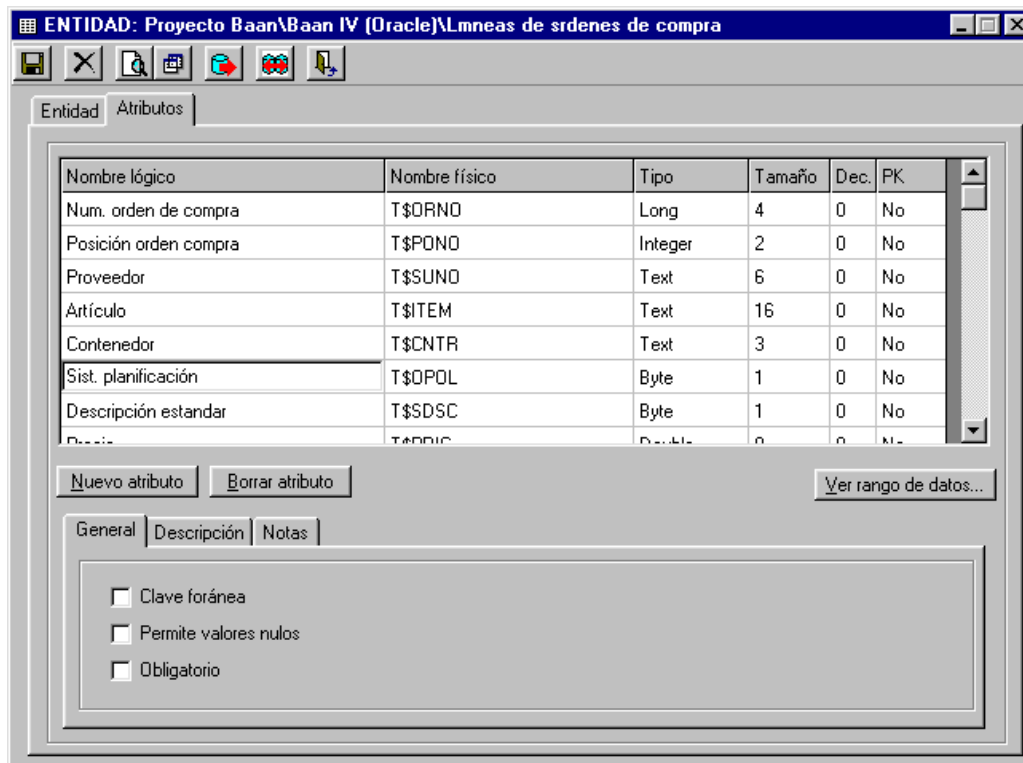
ENTIDAD: Proyecto Baan\Baan IV (Oracle)\Lmneas de srdenes de compra

Entidad | Atributos

| Nombre lógico | Nombre físico | Tipo | Tamaño | Dec. | PK |
|---|---|---|---|---|---|
| Num. orden de compra | T$ORNO | Long | 4 | 0 | No |
| Posición orden compra | T$PONO | Integer | 2 | 0 | No |
| Proveedor | T$SUNO | Text | 6 | 0 | No |
| Artículo | T$ITEM | Text | 16 | 0 | No |
| Contenedor | T$CNTR | Text | 3 | 0 | No |
| Sist. planificación | T$OPOL | Byte | 1 | 0 | No |
| Descripción estandar | T$SDSC | Byte | 1 | 0 | No |
| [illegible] | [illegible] | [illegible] | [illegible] | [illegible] | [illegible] |

Nuevo atributo | Borrar atributo | Ver rango de datos...

General | Descripción | Notas

Clave foránea
Permite valores nulos
Obligatorio